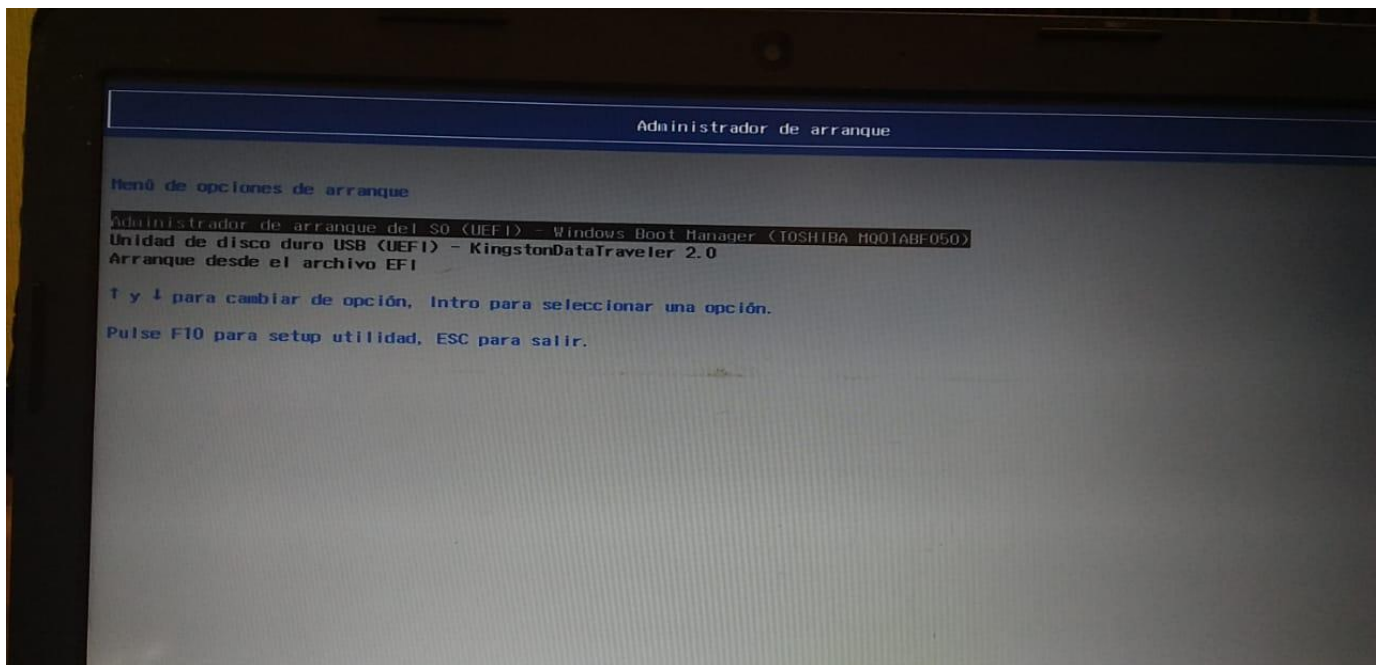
Administrador de arranque

Menú de opciones de arranque

Administrador de arranque del SO (UEFI) - Windows Boot Manager (TOSHIBA MQ01ABF050)
Unidad de disco duro USB (UEFI) - KingstonDataTraveler 2.0
Arranque desde el archivo EFI

↑ y ↓ para cambiar de opción, Intro para seleccionar una opción.

Pulse F10 para setup utilidad, ESC para salir.